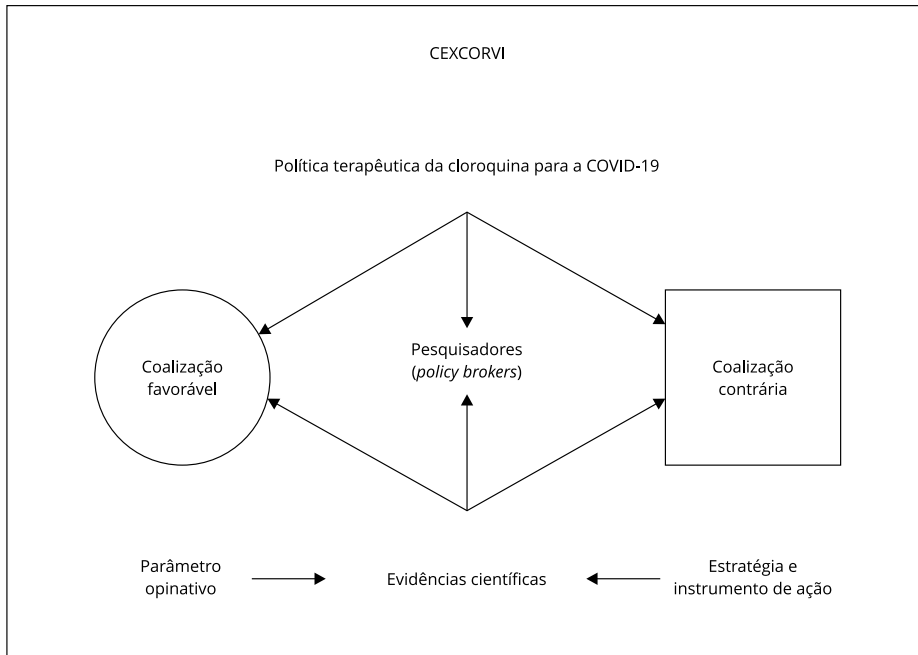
CEXCORVI

Política terapêutica da cloroquina para a COVID-19

Coalização favorável

Pesquisadores (*policy brokers*)

Coalização contrária

Parâmetro opinativo

Evidências científicas

Estratégia e instrumento de ação